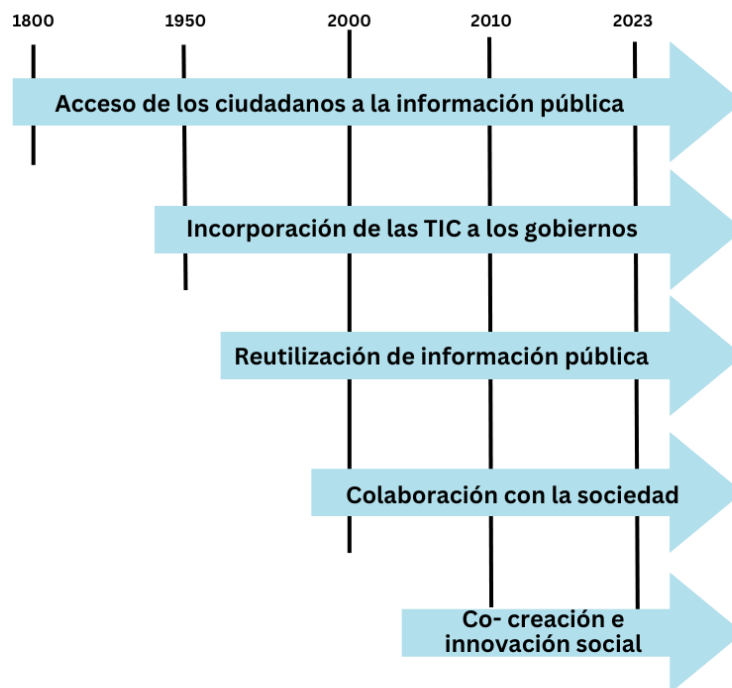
1800
1950
2000
2010
2023

Acceso de los ciudadanos a la información pública

Incorporación de las TIC a los gobiernos

Reutilización de información pública

Colaboración con la sociedad

Co- creación e innovación social